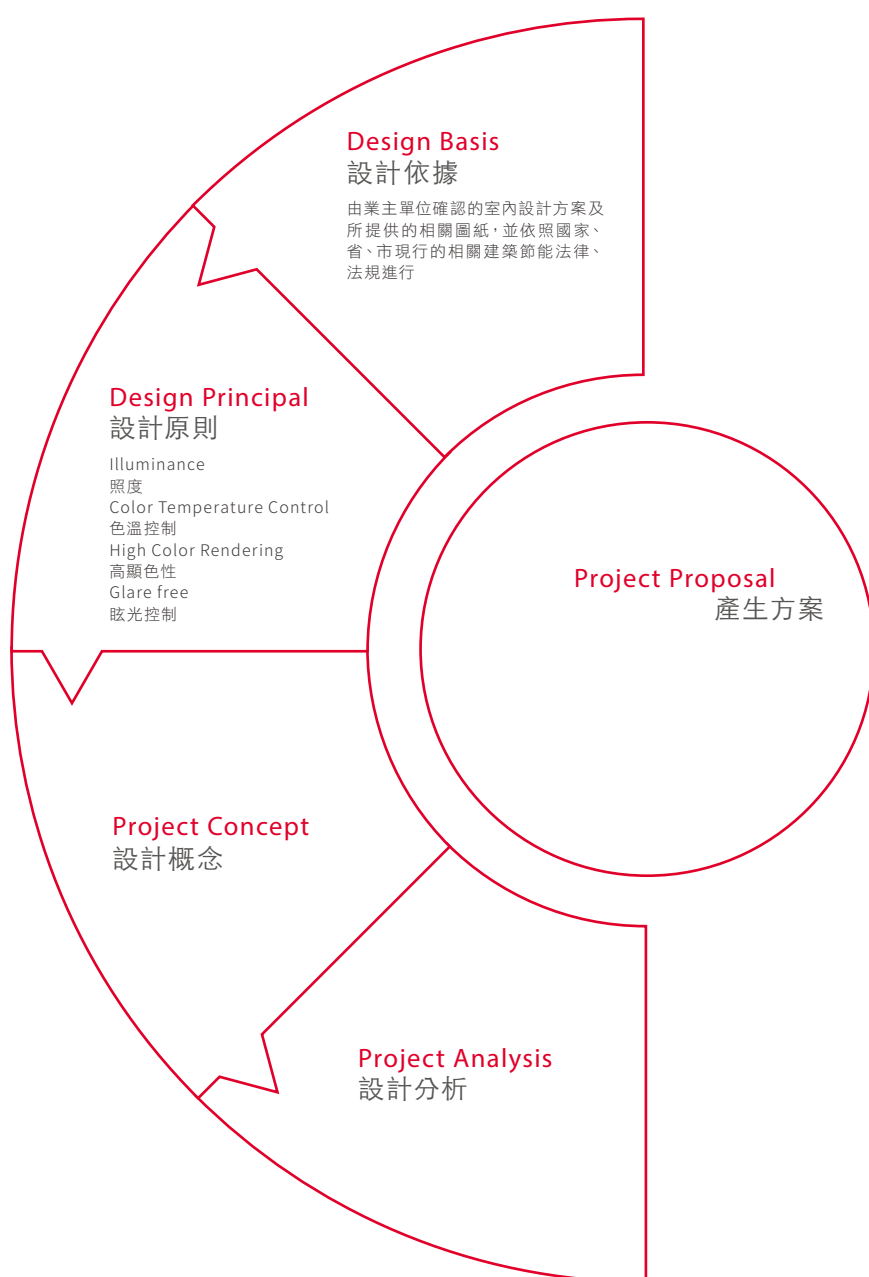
Design Basis
設計依據

由業主單位確認的室內設計方案及所提供的相關圖紙，並依照國家、省、市現行的相關建築節能法律、法規進行

Design Principal
設計原則

Illuminance
照度
Color Temperature Control
色溫控制
High Color Rendering
高顯色性
Glare free
眩光控制

Project Proposal
產生方案

Project Concept
設計概念

Project Analysis
設計分析